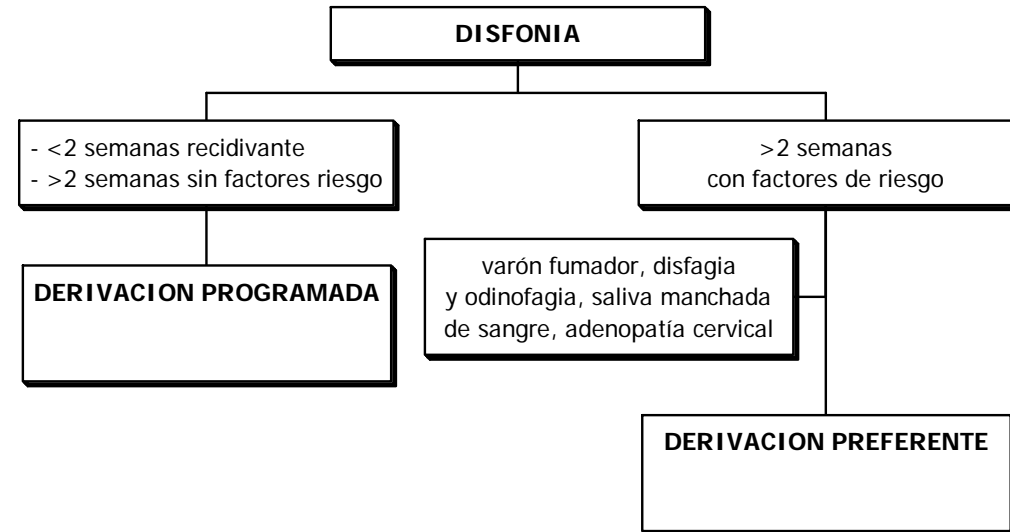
DISFONIA

- <2 semanas recidivante
- >2 semanas sin factores riesgo

DERIVACION PROGRAMADA

>2 semanas
con factores de riesgo

varón fumador, disfagia y odinofagia, saliva manchada de sangre, adenopatía cervical

DERIVACION PREFERENTE